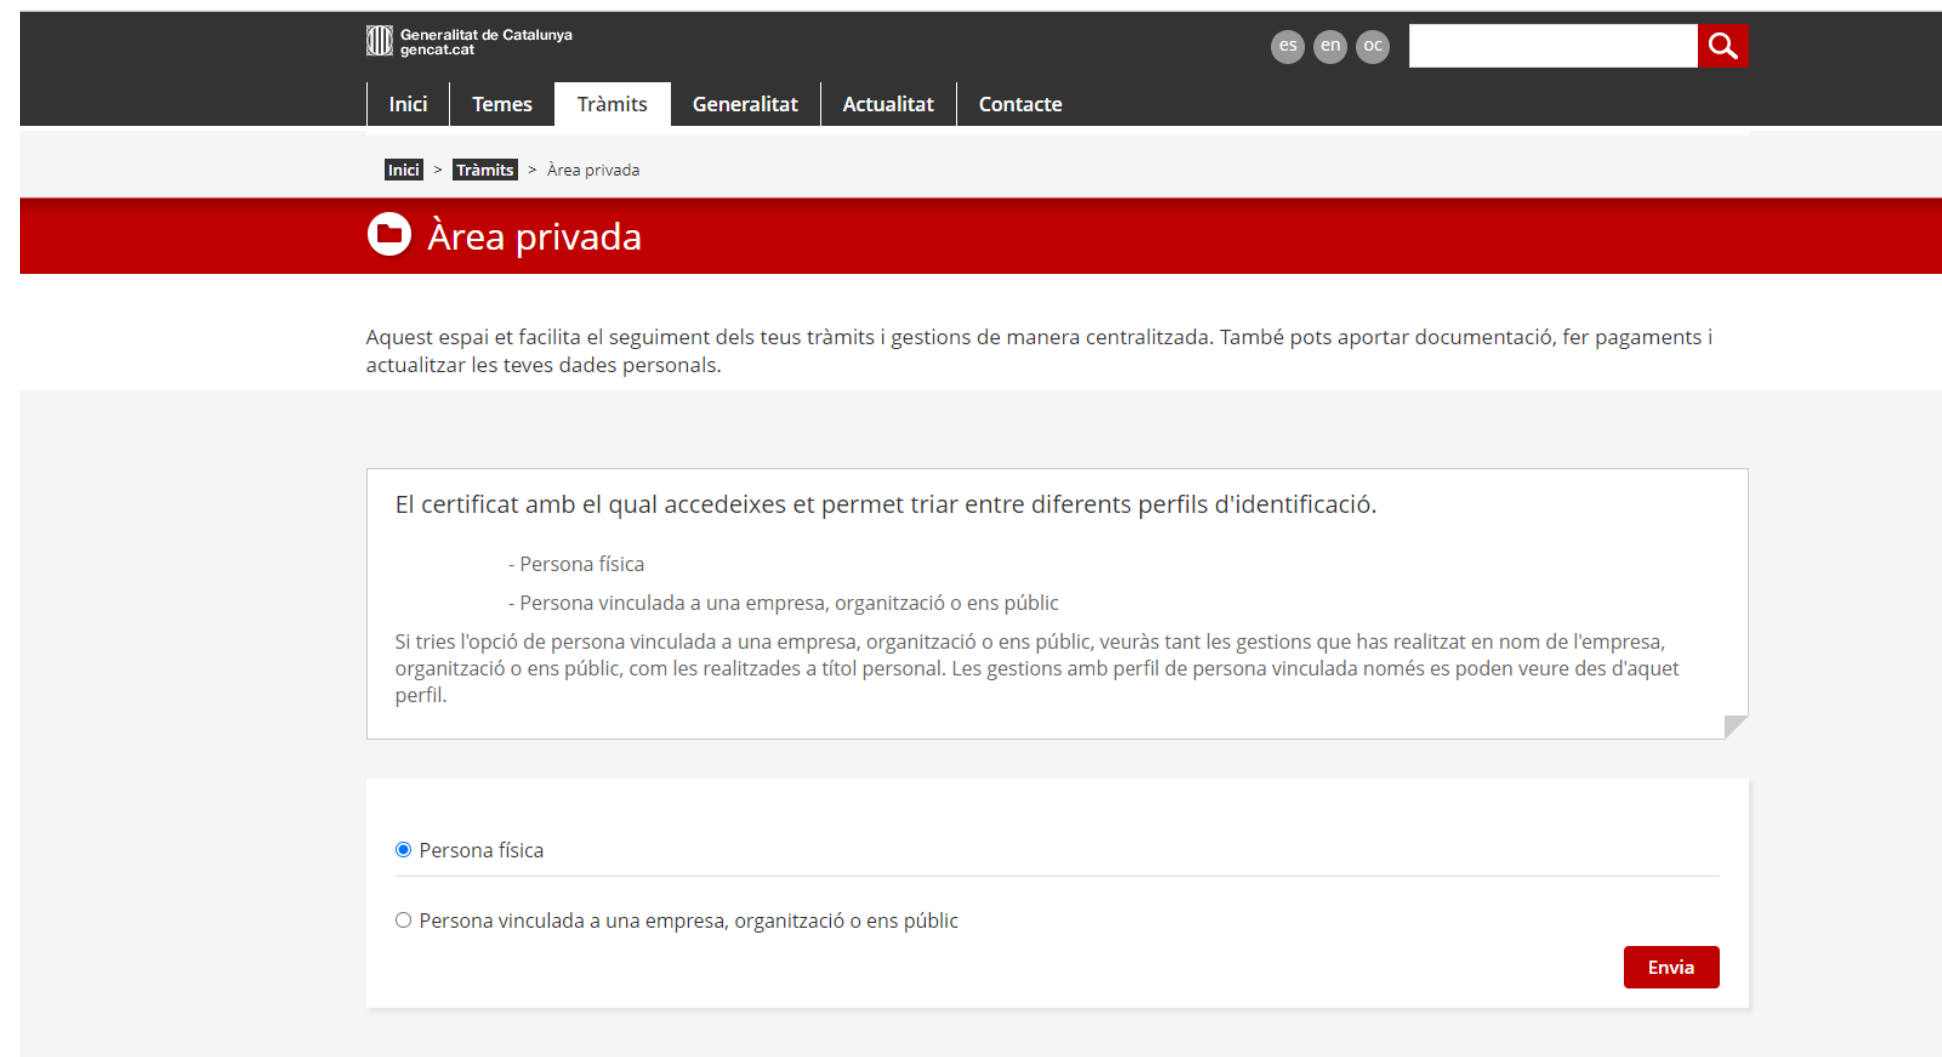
Generalitat de Catalunya
gencat.cat

es en oc

Inici Temes Tràmits Generalitat Actualitat Contacte

Inici > Tràmits > Àrea privada

Àrea privada

Aquest espai et facilita el seguiment dels teus tràmits i gestions de manera centralitzada. També pots aportar documentació, fer pagaments i actualitzar les teves dades personals.

El certificat amb el qual accedeixes et permet triar entre diferents perfils d'identificació.

- Persona física

- Persona vinculada a una empresa, organització o ens públic

Si tries l'opció de persona vinculada a una empresa, organització o ens públic, veuràs tant les gestions que has realitzat en nom de l'empresa, organització o ens públic, com les realitzades a títol personal. Les gestions amb perfil de persona vinculada només es poden veure des d'aquet perfil.

Persona física

Persona vinculada a una empresa, organització o ens públic

Envia